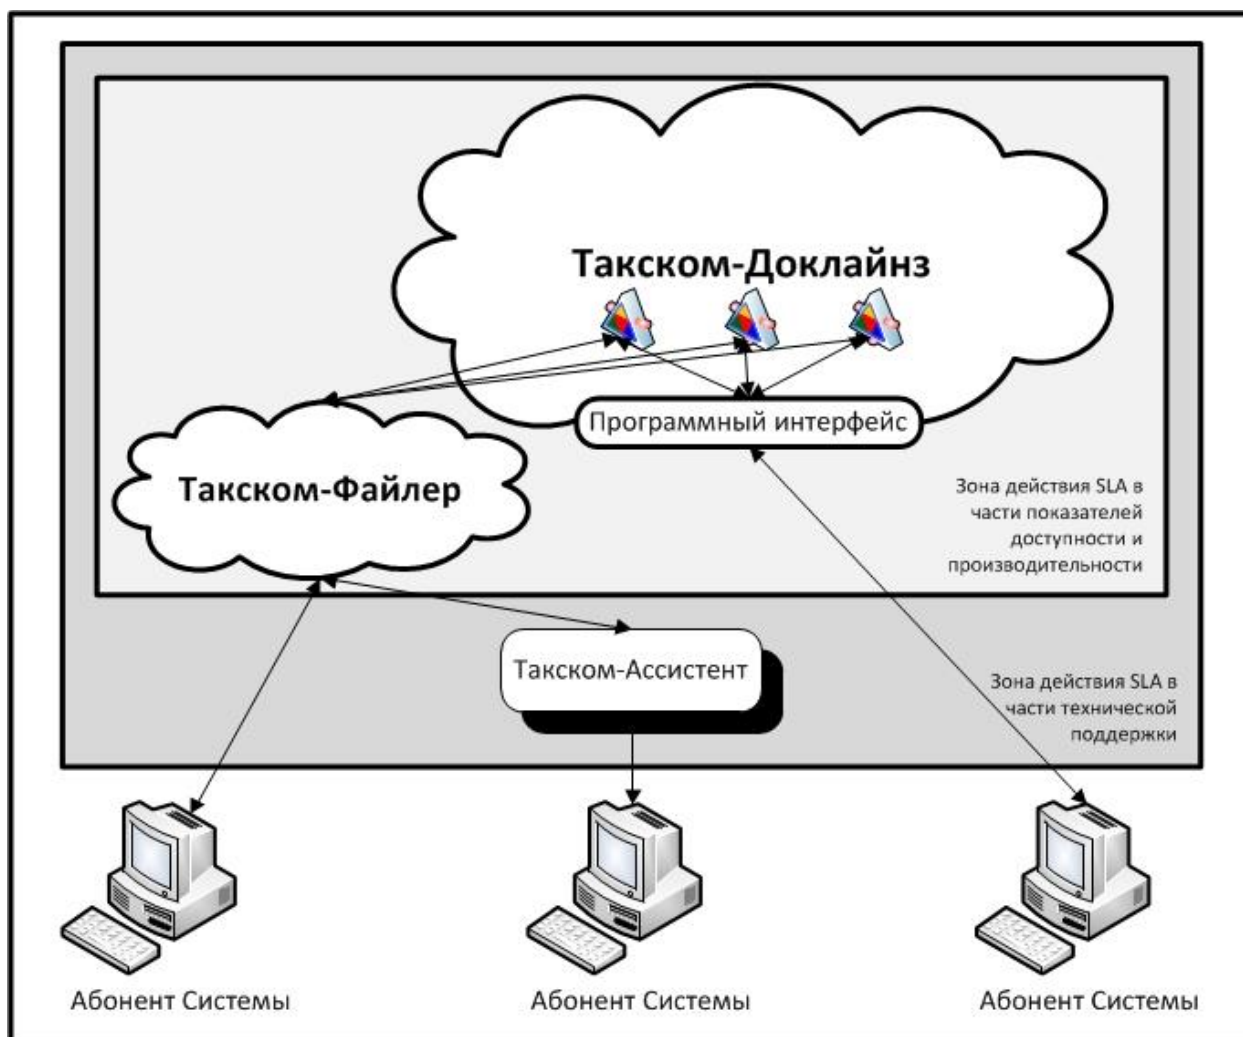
Такском-Доклайнз

Программный интерфейс

Такском-Файлер

Зона действия SLA в части показателей доступности и производительности

Такском-Ассистент

Зона действия SLA в части технической поддержки

Абонент Системы

Абонент Системы

Абонент Системы